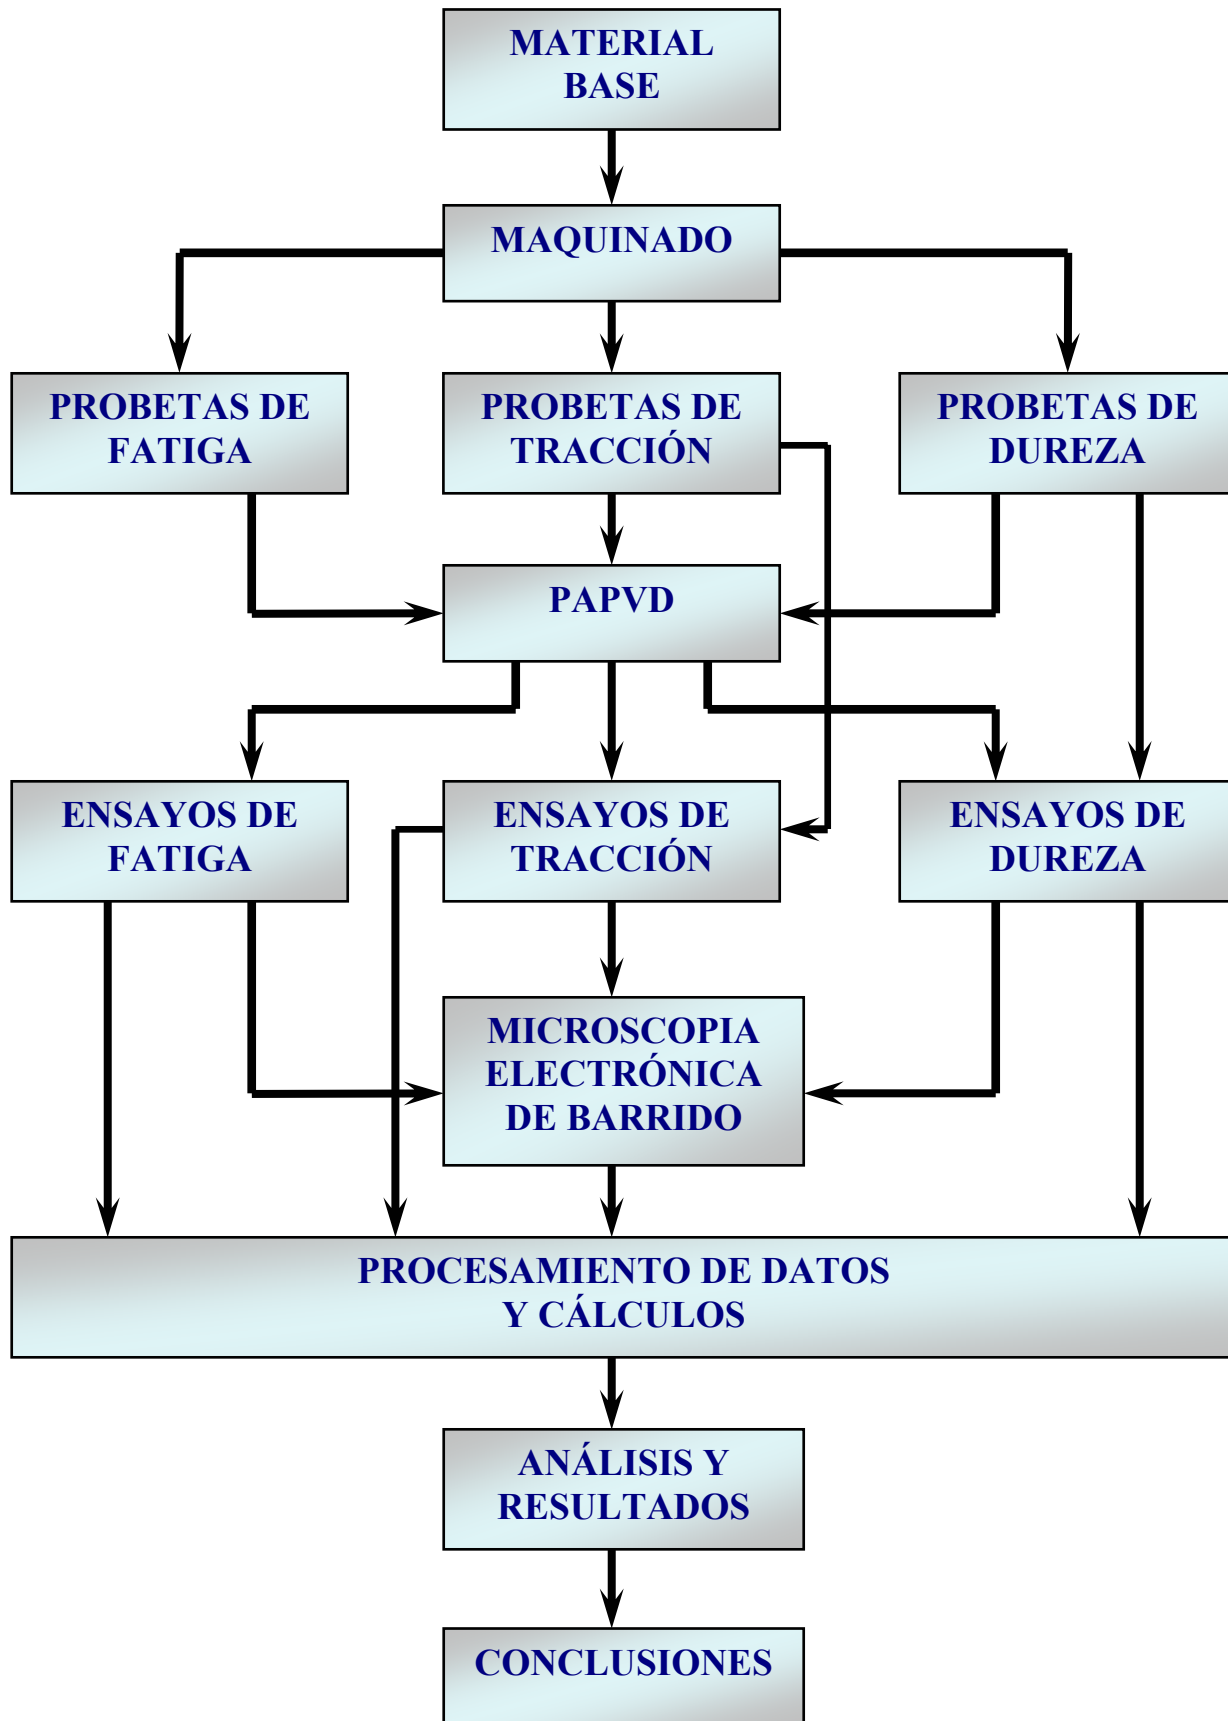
MATERIAL BASE

MAQUINADO

PROBETAS DE FATIGA

PROBETAS DE TRACCIÓN

PROBETAS DE DUREZA

PAPVD

ENSAYOS DE FATIGA

ENSAYOS DE TRACCIÓN

ENSAYOS DE DUREZA

MICROSCOPIA ELECTRÓNICA DE BARRIDO

PROCESAMIENTO DE DATOS Y CÁLCULOS

ANÁLISIS Y RESULTADOS

CONCLUSIONES